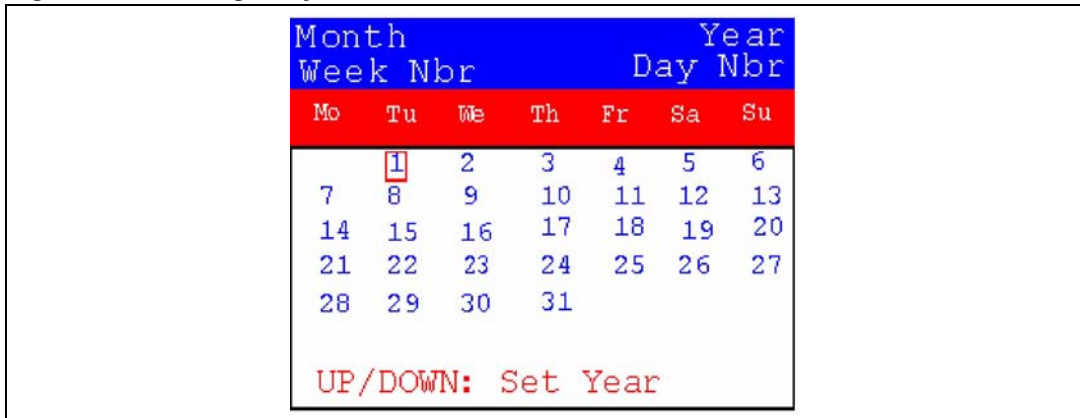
Month Year
Week Nbr Day Nbr

| Mo | Tu | We | Th | Fr | Sa | Su |
|---|---|---|---|---|---|---|
| | 1 | 2 | 3 | 4 | 5 | 6 |
| 7 | 8 | 9 | 10 | 11 | 12 | 13 |
| 14 | 15 | 16 | 17 | 18 | 19 | 20 |
| 21 | 22 | 23 | 24 | 25 | 26 | 27 |
| 28 | 29 | 30 | 31 | | | |

UP/DOWN: Set Year